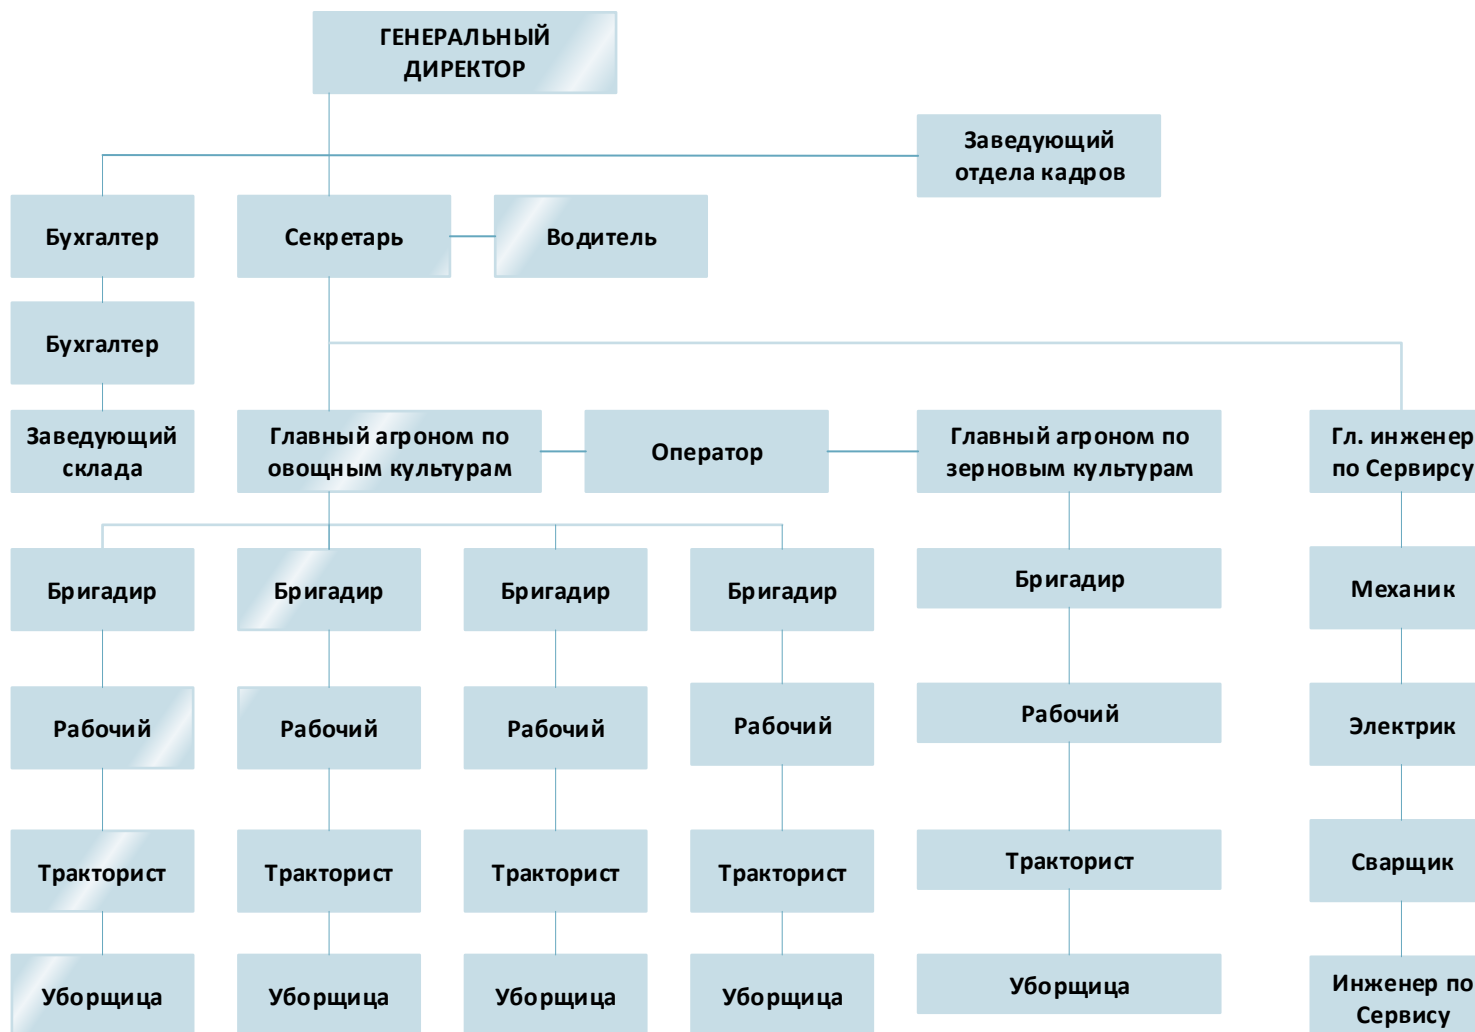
ГЕНЕРАЛЬНЫЙ ДИРЕКТОР

Заведующий отдела кадров

Бухгалтер

Секретарь

Водитель

Бухгалтер

Заведующий склада

Главный агроном по овощным культурам

Оператор

Главный агроном по зерновым культурам

Гл. инженер по Сервису

Бригадир

Бригадир

Бригадир

Бригадир

Бригадир

Механик

Рабочий

Рабочий

Рабочий

Рабочий

Рабочий

Электрик

Тракторист

Тракторист

Тракторист

Тракторист

Тракторист

Сварщик

Уборщица

Уборщица

Уборщица

Уборщица

Уборщица

Инженер по Сервису